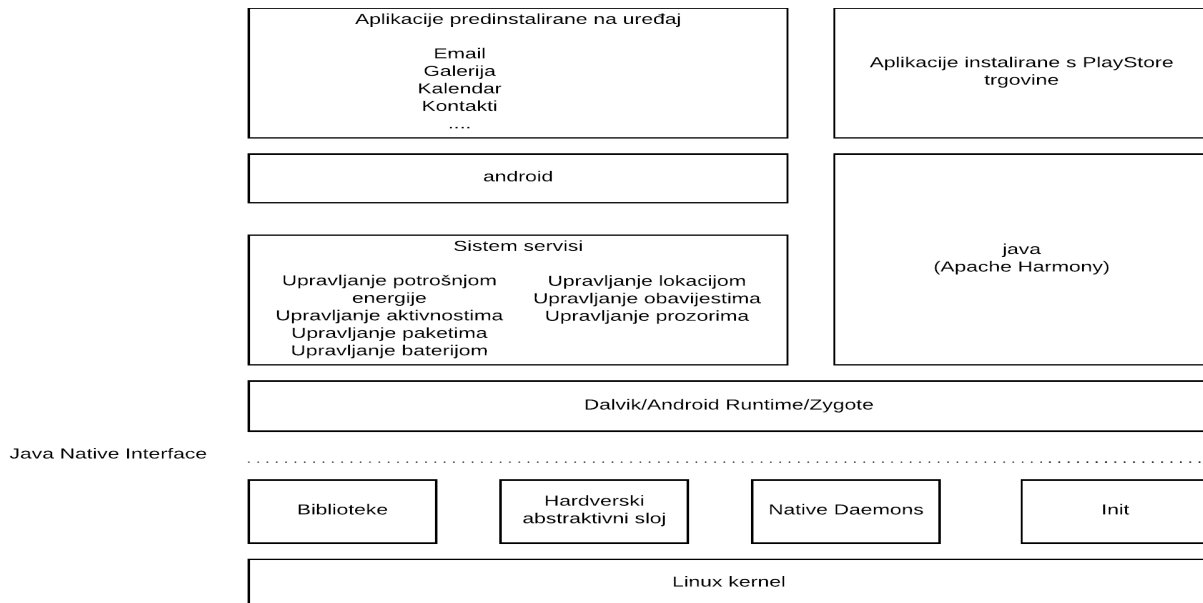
Aplikacije predinstalirane na uređaj

Email
Galerija
Kalendar
Kontakti
....

Aplikacije instalirane s PlayStore trgovine

android

Sistem servisi

Upravljanje potrošnjom energije
Upravljanje aktivnostima
Upravljanje paketima
Upravljanje baterijom

Upravljanje lokacijom
Upravljanje obavijestima
Upravljanje prozorima

java
(Apache Harmony)

Dalvik/Android Runtime/Zygote

Java Native Interface

Biblioteke

Hardverski abstraktivni sloj

Native Daemons

Init

Linux kernel